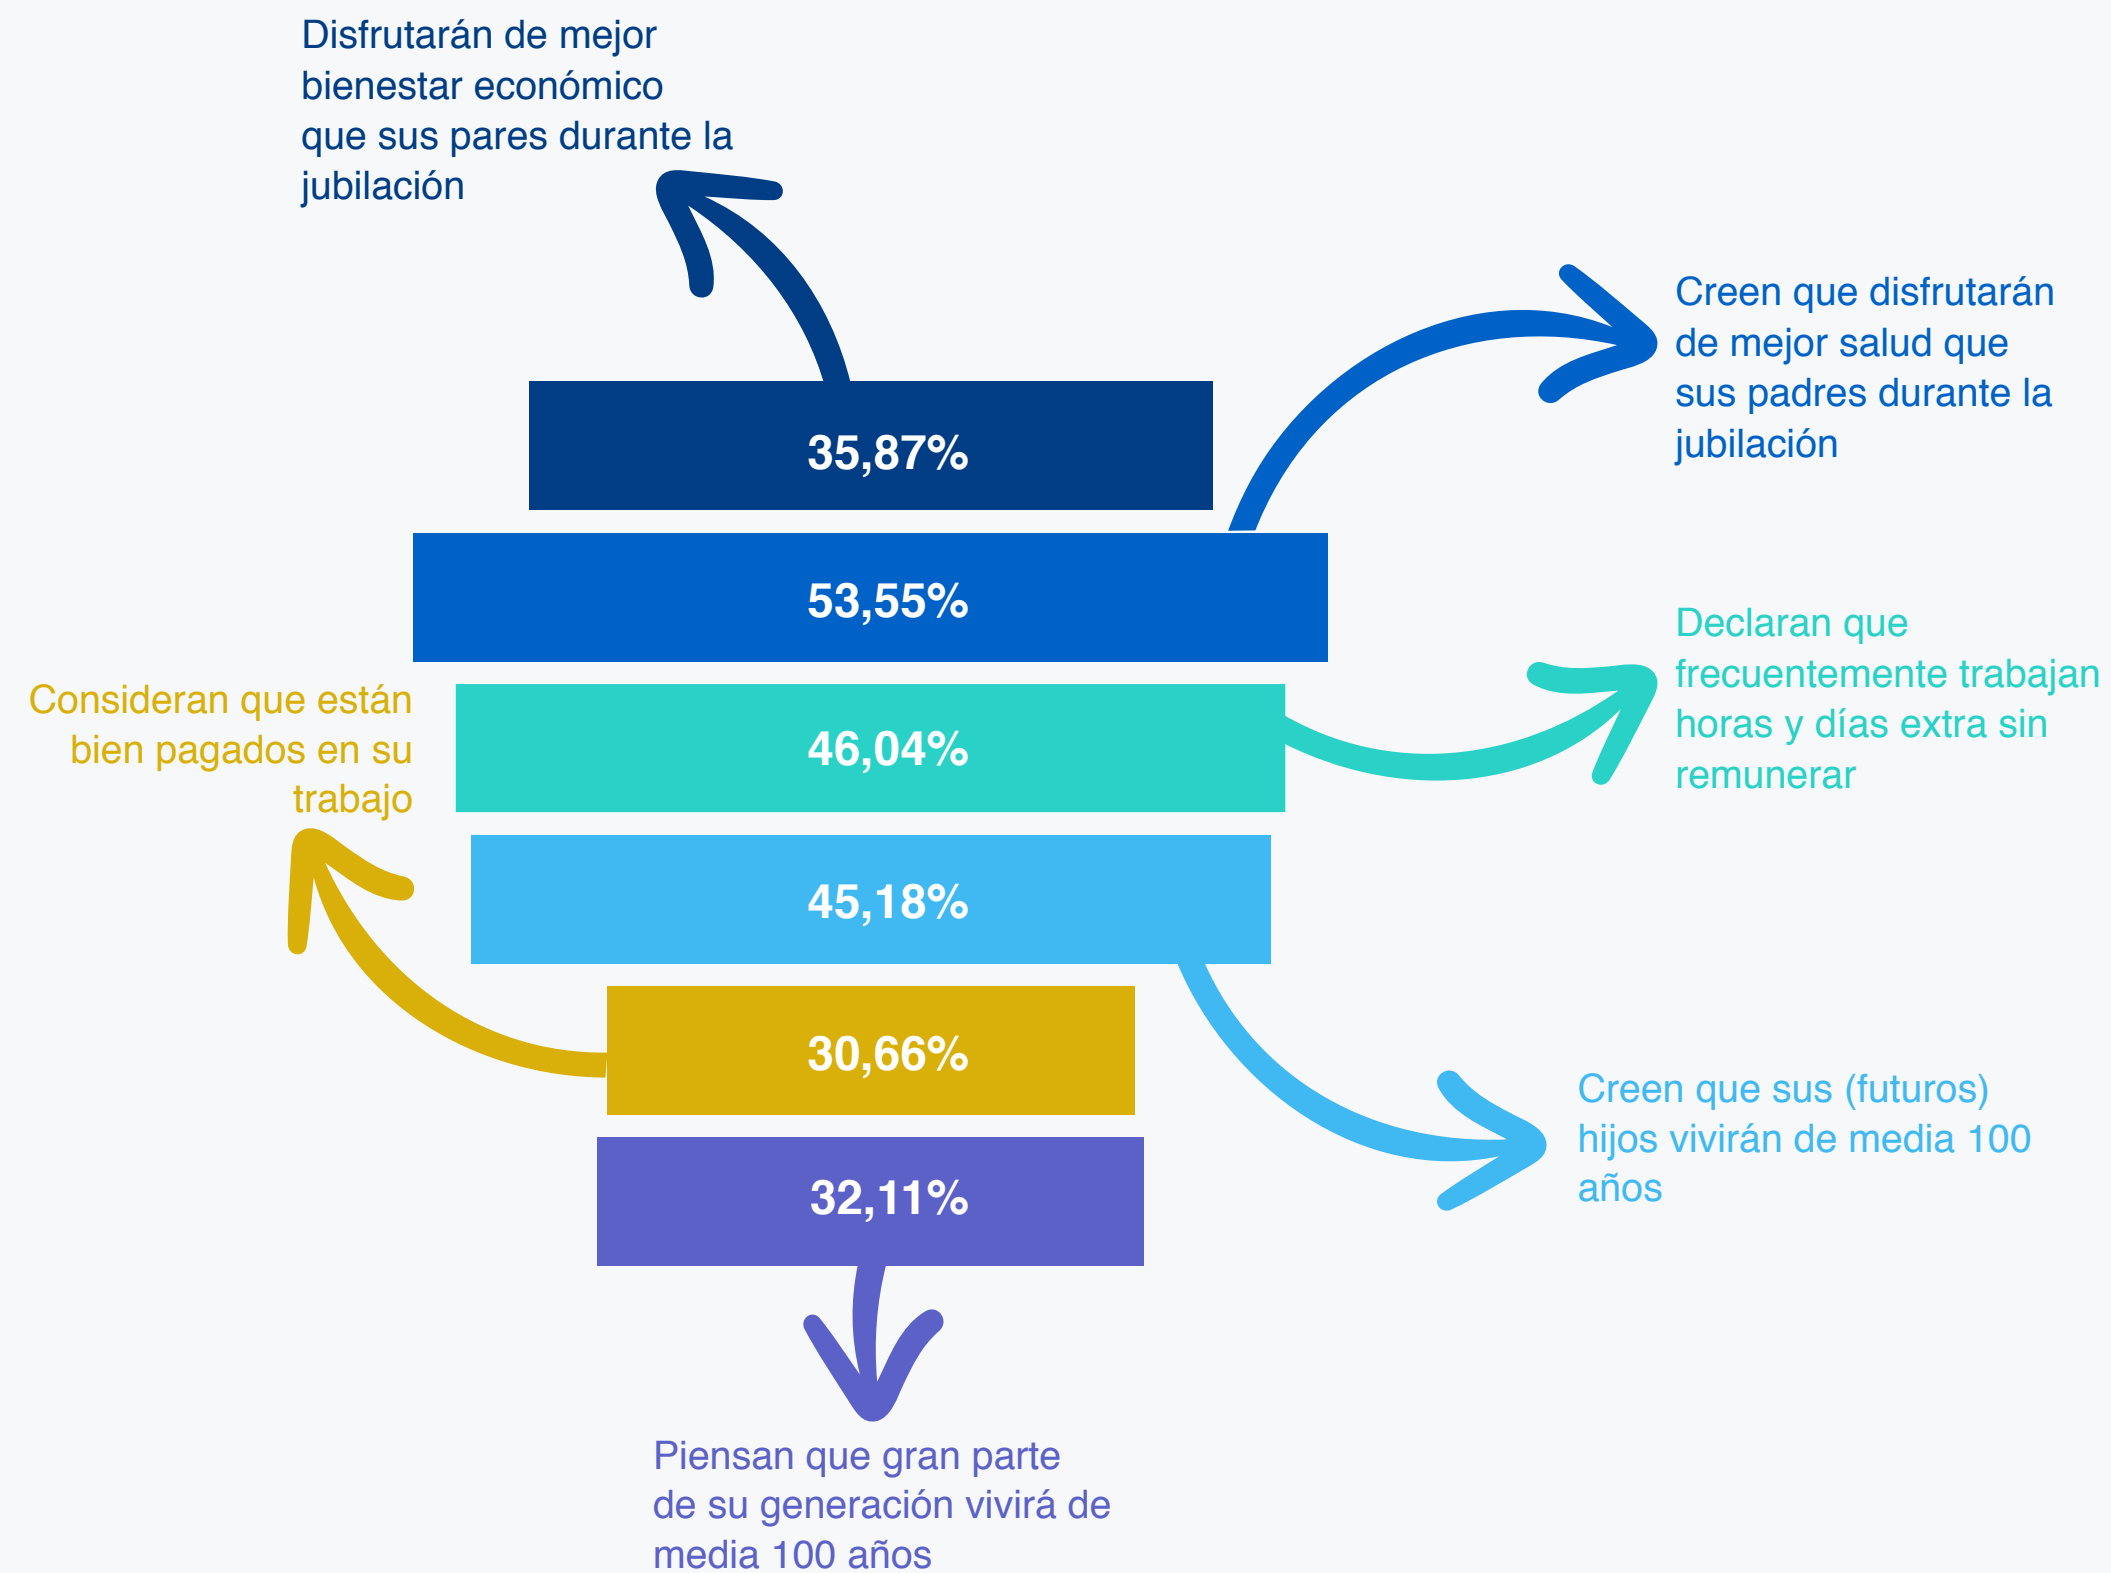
Disfrutarán de mejor bienestar económico que sus pares durante la jubilación

Creen que disfrutarán de mejor salud que sus padres durante la jubilación

35,87%

53,55%

Declaran que frecuentemente trabajan horas y días extra sin remunerar

Consideran que están bien pagados en su trabajo

46,04%

45,18%

30,66%

Creen que sus (futuros) hijos vivirán de media 100 años

32,11%

Piensan que gran parte de su generación vivirá de media 100 años